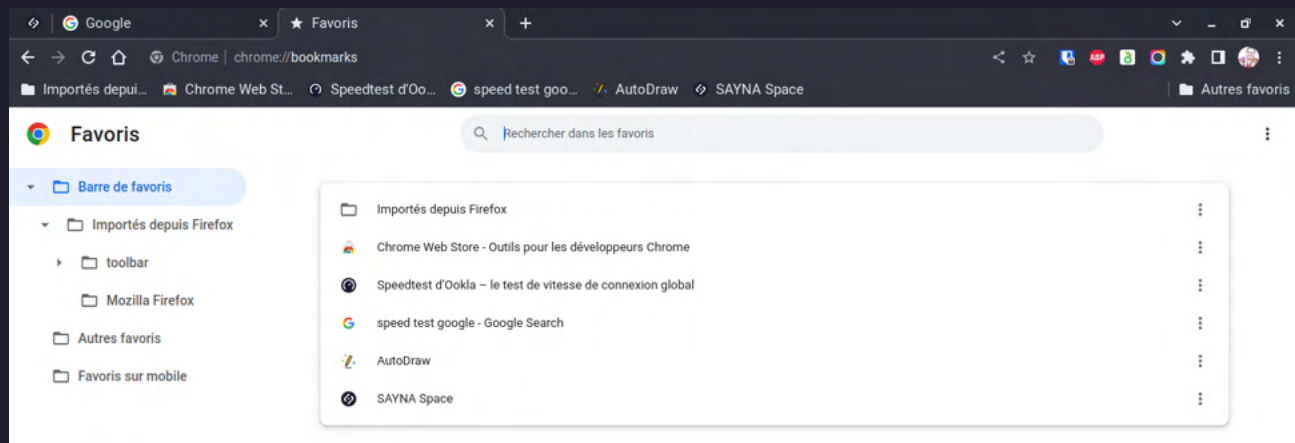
Google
Favoris
+
Chrome | chrome://bookmarks
Importés depui... Chrome Web St... Speedtest d'Oo... speed test goo... AutoDraw SAYNA Space
Autres favoris

Favoris
Rechercher dans les favoris

Barre de favoris
Importés depuis Firefox
toolbar
Mozilla Firefox
Autres favoris
Favoris sur mobile

Importés depuis Firefox
Chrome Web Store - Outils pour les développeurs Chrome
Speedtest d'Ookla – le test de vitesse de connexion global
speed test google - Google Search
AutoDraw
SAYNA Space